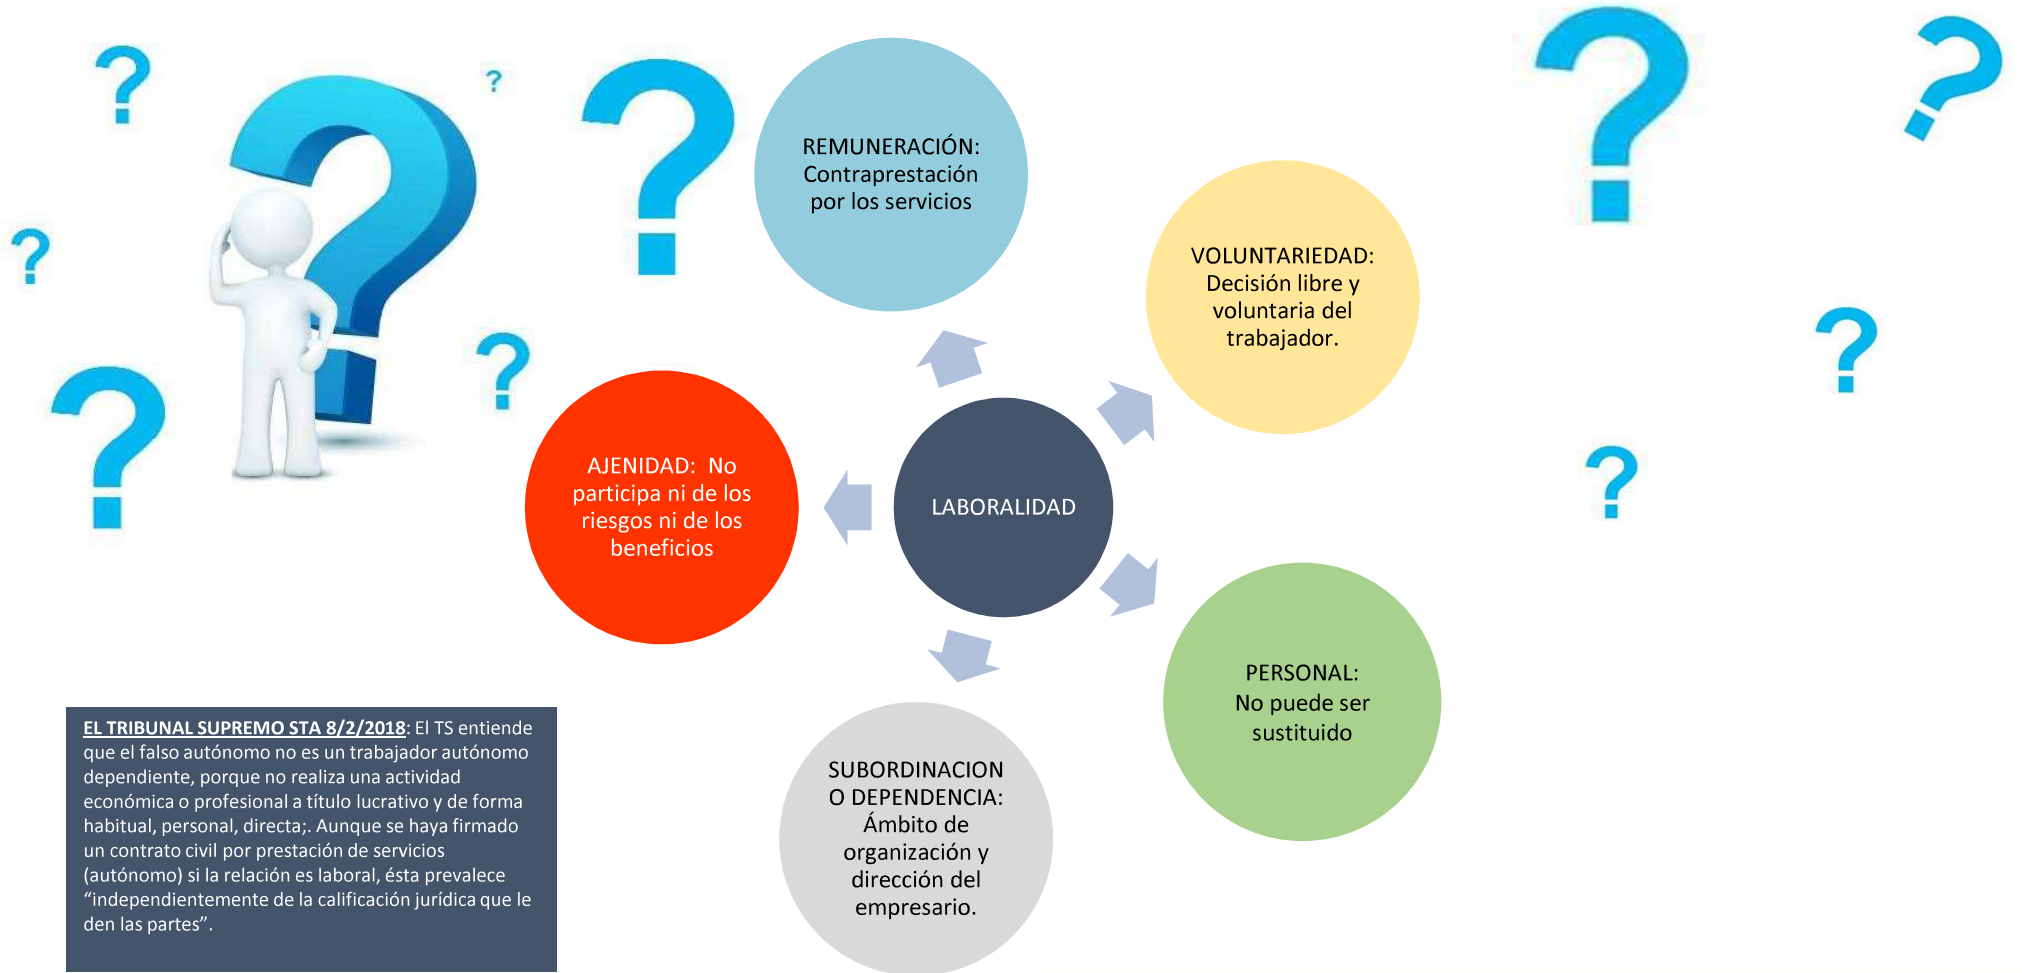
REMUNERACIÓN: Contraprestación por los servicios

VOLUNTARIEDAD: Decisión libre y voluntaria del trabajador.

AJENIDAD: No participa ni de los riesgos ni de los beneficios

LABORALIDAD

PERSONAL: No puede ser sustituido

SUBORDINACION O DEPENDENCIA: Ámbito de organización y dirección del empresario.

EL TRIBUNAL SUPREMO STA 8/2/2018: El TS entiende que el falso autónomo no es un trabajador autónomo dependiente, porque no realiza una actividad económica o profesional a título lucrativo y de forma habitual, personal, directa;. Aunque se haya firmado un contrato civil por prestación de servicios (autónomo) si la relación es laboral, ésta prevalece “independientemente de la calificación jurídica que le den las partes”.